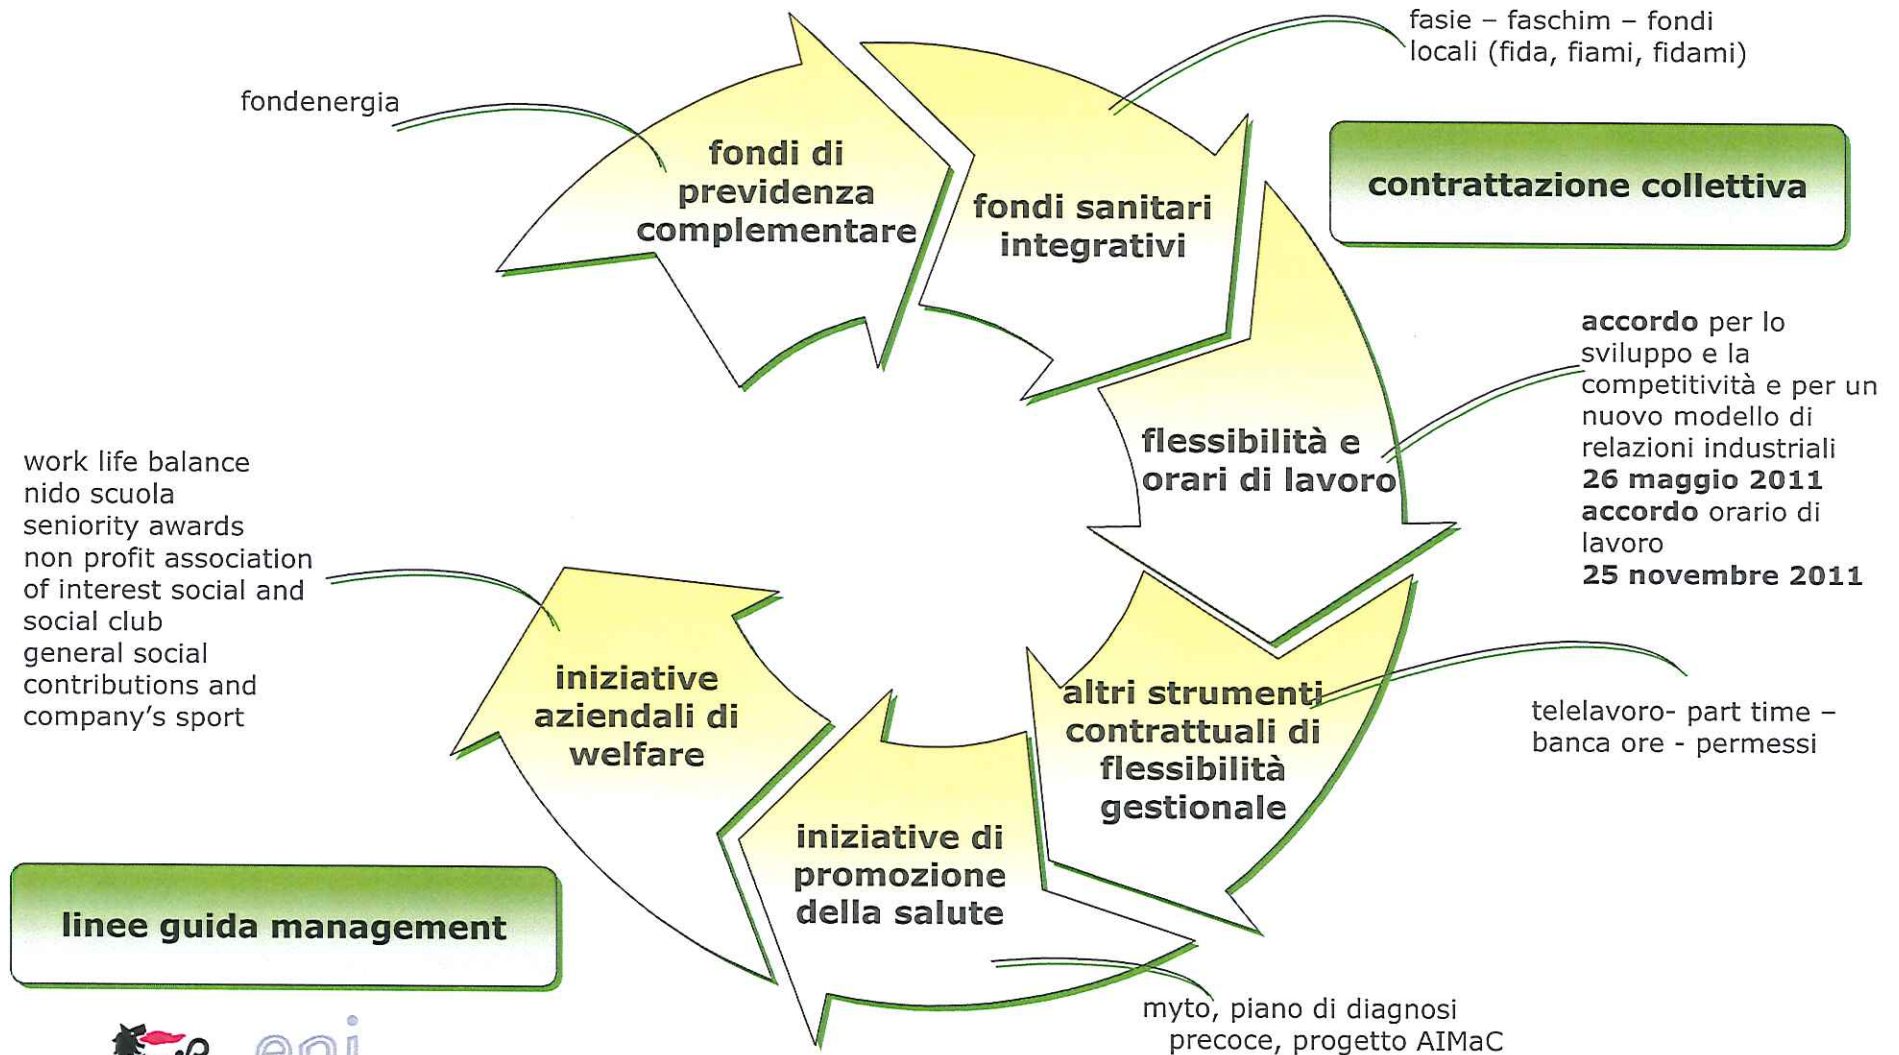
fasie – faschim – fondi locali (fida, fiami, fidami)

fondenergia

fondi di previdenza complementare

fondi sanitari integrativi

contrattazione collettiva

accordo per lo sviluppo e la competitività e per un nuovo modello di relazioni industriali
26 maggio 2011
accordo orario di lavoro
25 novembre 2011

flessibilità e orari di lavoro

work life balance
nido scuola
seniority awards
non profit association of interest social and social club
general social contributions and company's sport

iniziative aziendali di welfare

altri strumenti contrattuali di flessibilità gestionale

telelavoro- part time – banca ore - permessi

iniziative di promozione della salute

linee guida management

myto, piano di diagnosi precoce, progetto AIMaC

eni